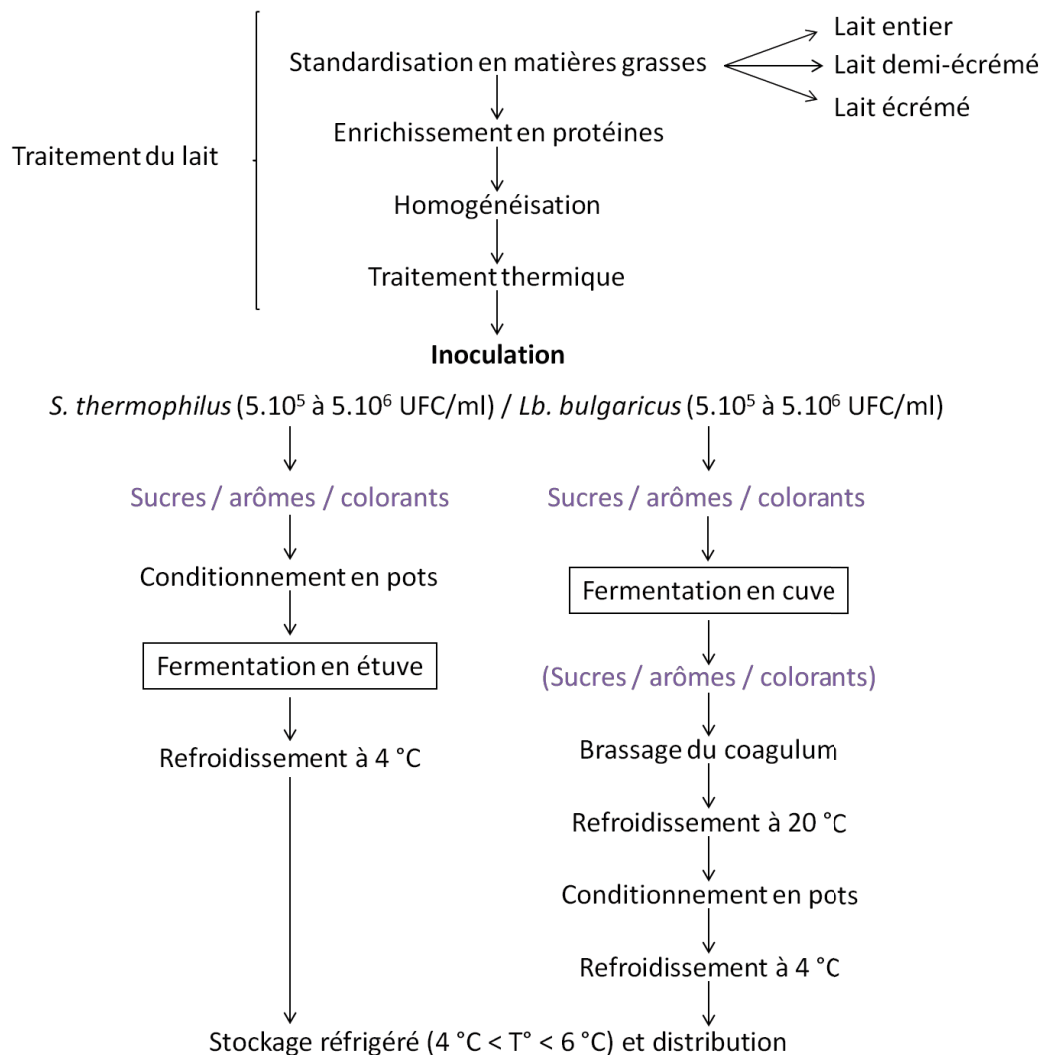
Traitement du lait

Standardisation en matières grasses

Lait entier

Lait demi-écrémé

Lait écrémé

Enrichissement en protéines

Homogénéisation

Traitement thermique

**Inoculation**

*S. thermophilus* ($5.10^5$ à $5.10^6$ UFC/ml) / *Lb. bulgaricus* ($5.10^5$ à $5.10^6$ UFC/ml)

Sucres / arômes / colorants

Conditionnement en pots

Fermentation en étuve

Refroidissement à 4 °C

Sucres / arômes / colorants

Fermentation en cuve

(Sucres / arômes / colorants)

Brassage du coagulum

Refroidissement à 20 °C

Conditionnement en pots

Refroidissement à 4 °C

Stockage réfrigéré (4 °C < T° < 6 °C) et distribution